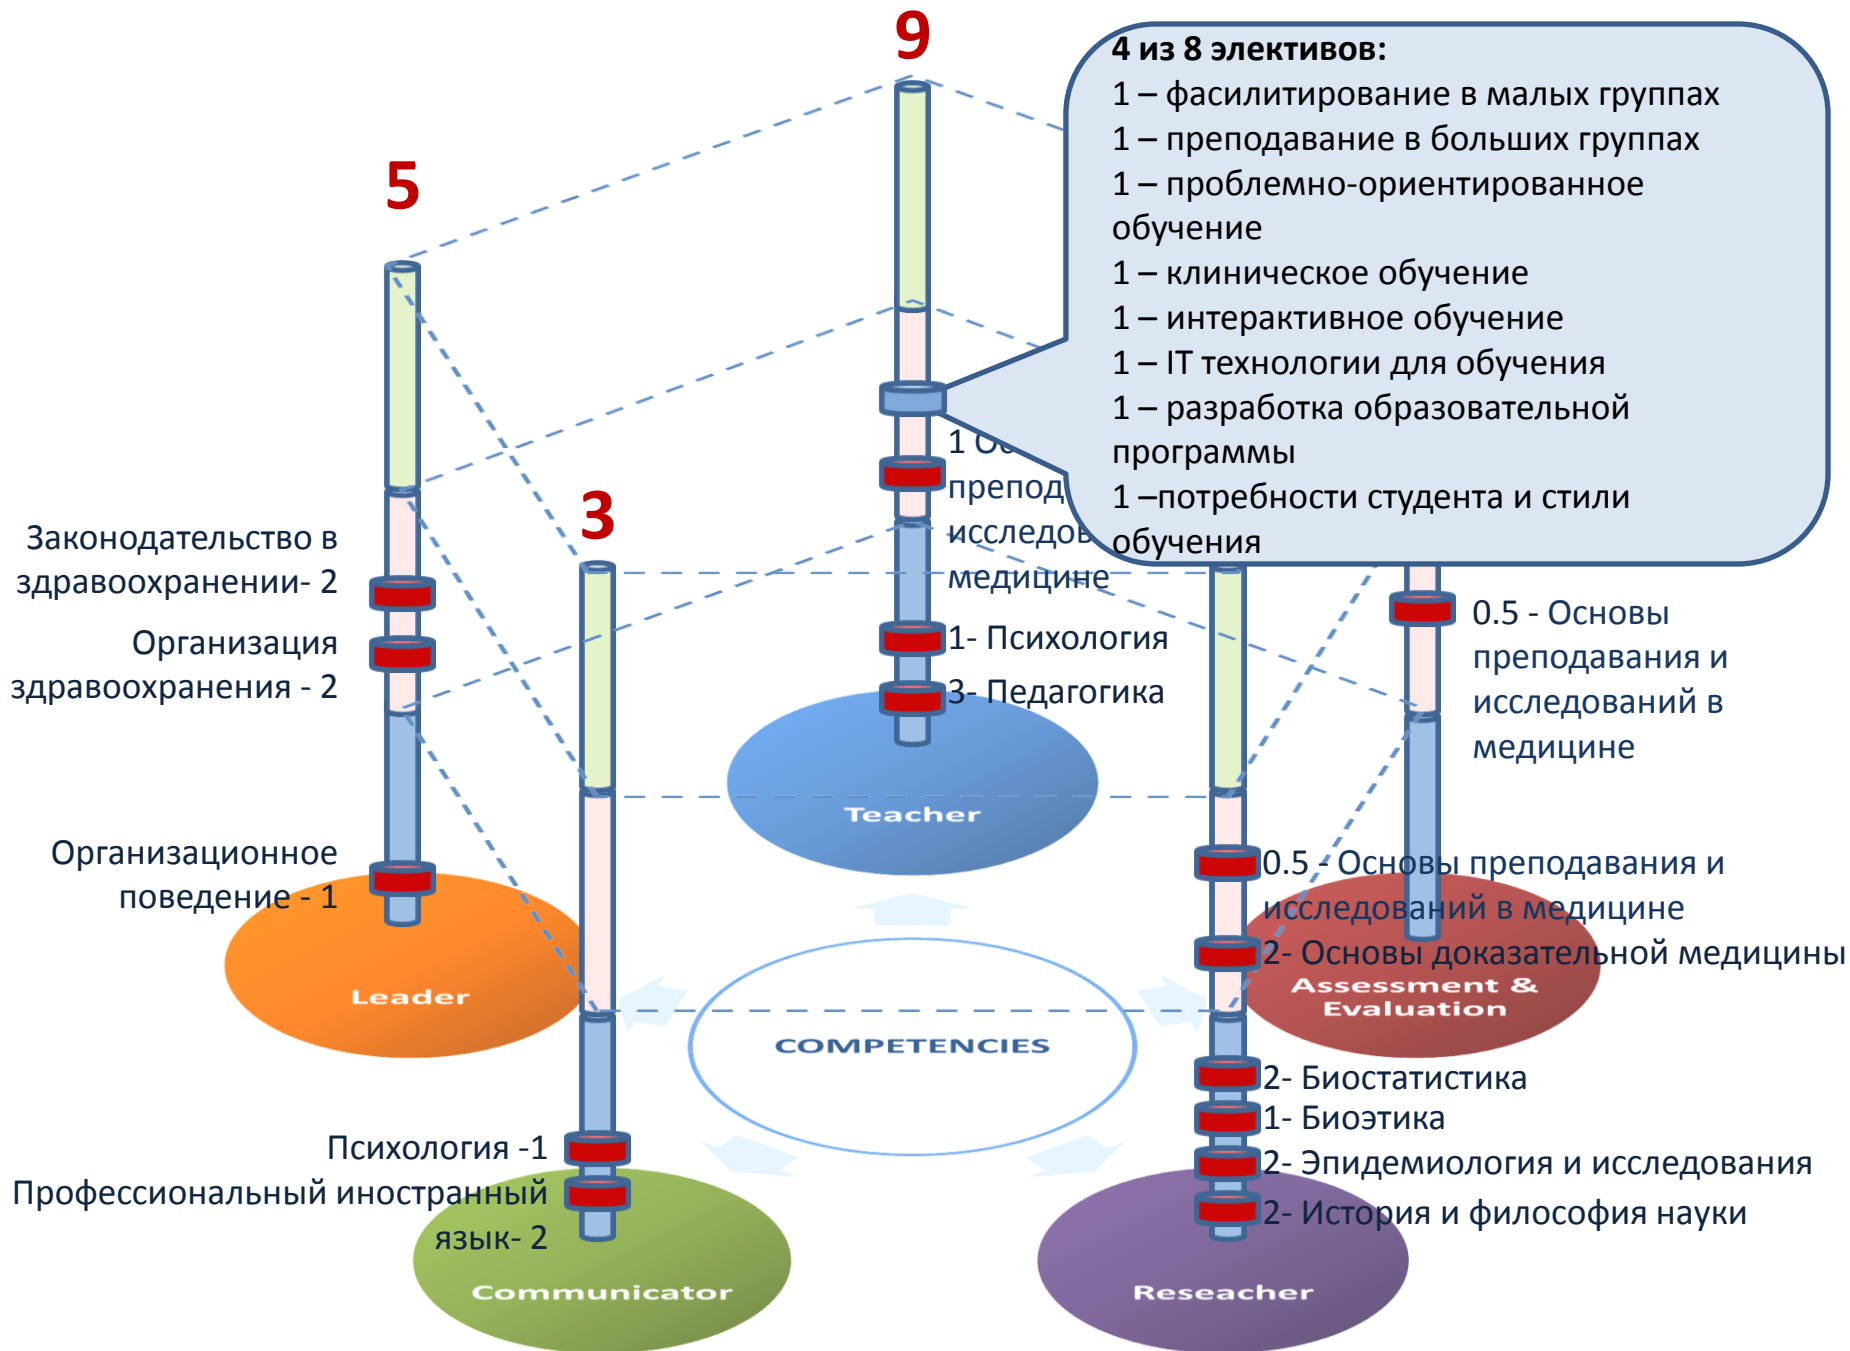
9

4 из 8 элективов:
1 – фасилитирование в малых группах
1 – преподавание в больших группах
1 – проблемно-ориентированное обучение
1 – клиническое обучение
1 – интерактивное обучение
1 – IT технологии для обучения
1 – разработка образовательной программы
1 –потребности студента и стили обучения

5

3

Законодательство в здравоохранении- 2
Организация здравоохранения - 2
Организационное поведение - 1

1 Ос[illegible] препод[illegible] исследов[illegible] медицине
1- Психология
3- Педагогика

0.5 - Основы преподавания и исследований в медицине

Teacher

Leader

COMPETENCIES

0.5 - Основы преподавания и исследований в медицине
2- Основы доказательной медицины

Assessment & Evaluation

Психология -1
Профессиональный иностранный язык- 2

2- Биостатистика
1- Биоэтика
2- Эпидемиология и исследования
2- История и философия науки

Communicator

Reseacher